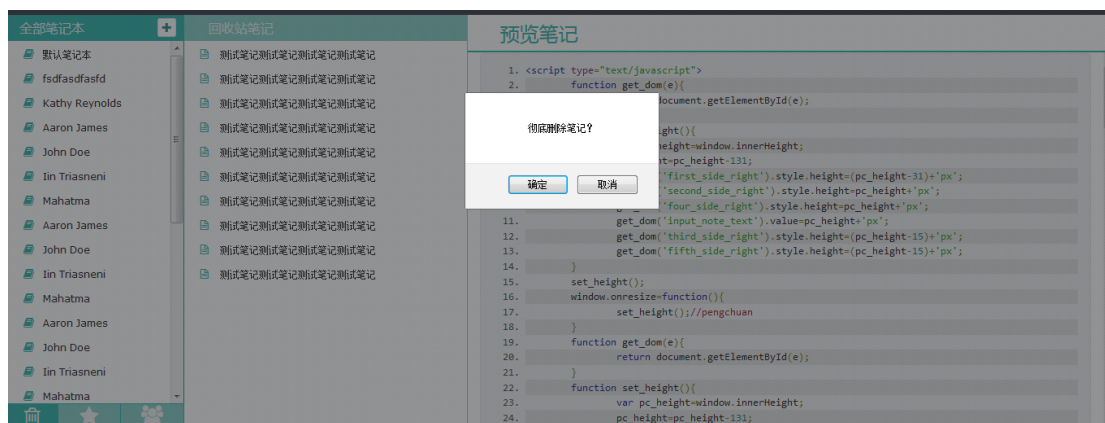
全部笔记本 +

默认笔记本
fsdfasdfasfd
Kathy Reynolds
Aaron James
John Doe
Iin Triasneni
Mahatma
Aaron James
John Doe
Iin Triasneni
Mahatma
Aaron James
John Doe
Iin Triasneni
Mahatma

回收站笔记

测试笔记测试笔记测试笔记测试笔记
测试笔记测试笔记测试笔记测试笔记
测试笔记测试笔记测试笔记测试笔记
测试笔记测试笔记测试笔记测试笔记
测试笔记测试笔记测试笔记测试笔记
测试笔记测试笔记测试笔记测试笔记
测试笔记测试笔记测试笔记测试笔记
测试笔记测试笔记测试笔记测试笔记
测试笔记测试笔记测试笔记测试笔记

预览笔记

1. <script type="text/javascript">
2. function get_dom(e){
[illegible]document.getElementById(e);
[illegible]ght(){
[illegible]eight=window.innerHeight;
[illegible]t=pc_height-131;
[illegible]'first_side_right').style.height=(pc_height-31)+'px';
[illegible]'second_side_right').style.height=pc_height+'px';
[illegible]'four_side_right').style.height=pc_height+'px';
11. get_dom('input_note_text').value=pc_height+'px';
12. get_dom('third_side_right').style.height=(pc_height-15)+'px';
13. get_dom('fifth_side_right').style.height=(pc_height-15)+'px';
14. }
15. set_height();
16. window.onresize=function(){
17. set_height();//pengchuan
18. }
19. function get_dom(e){
20. return document.getElementById(e);
21. }
22. function set_height(){
23. var pc_height=window.innerHeight;
24. pc_height=pc_height-131;

彻底删除笔记？

确定 取消